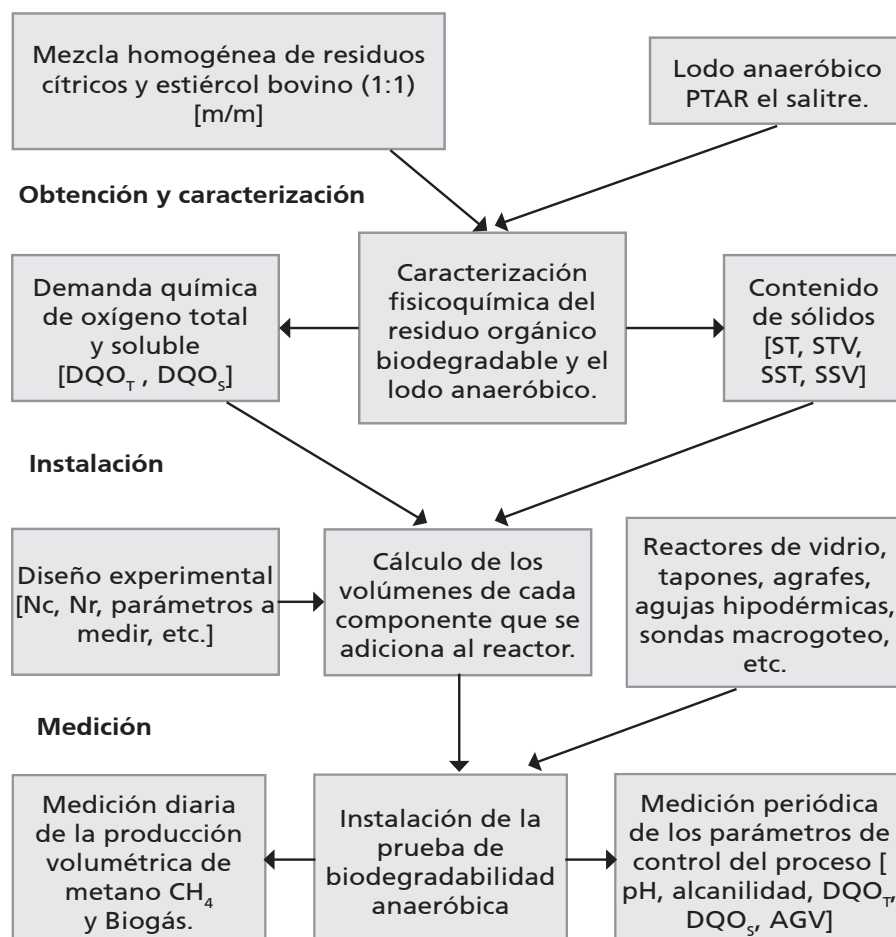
Mezcla homogénea de residuos cítricos y estiércol bovino (1:1) [m/m]

Lodo anaeróbico PTAR el salitre.

Obtención y caracterización

Demanda química de oxígeno total y soluble [$DQO_T$ , $DQO_S$]

Caracterización fisicoquímica del residuo orgánico biodegradable y el lodo anaeróbico.

Contenido de sólidos [ST, STV, SST, SSV]

Instalación

Diseño experimental [Nc, Nr, parámetros a medir, etc.]

Cálculo de los volúmenes de cada componente que se adiciona al reactor.

Reactores de vidrio, tapones, agrafes, agujas hipodérmicas, sondas macrogoteo, etc.

Medición

Medición diaria de la producción volumétrica de metano $CH_4$ y Biogás.

Instalación de la prueba de biodegradabilidad anaeróbica

Medición periódica de los parámetros de control del proceso [ pH, alcanilidad, $DQO_T$, $DQO_S$, AGV]